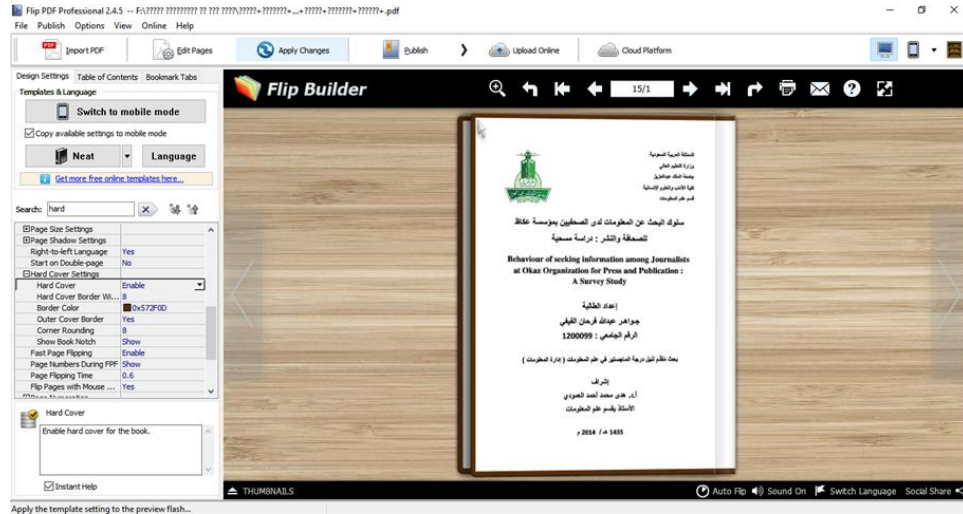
Flip PDF Professional 2.4.5 -- F:\????? ???????? ?? ??? ????\?????+??????+...+?????+???????+??????+.pdf
File Publish Options View Online Help

Import PDF | Edit Pages | Apply Changes | Publish | Upload Online | Cloud Platform

Design Settings | Table of Contents | Bookmark Tabs
Templates & Language
Switch to mobile mode
Copy available settings to mobile mode
Neat | Language
Get more free online templates here...

Search: hard

| | |
|---|---|
| ⊞Page Size Settings | |
| ⊞Page Shadow Settings | |
| Right-to-left Language | Yes |
| Start on Double-page | No |
| ⊟Hard Cover Settings | |
| Hard Cover | Enable |
| Hard Cover Border Wi... | 8 |
| Border Color | 0x572F0D |
| Outer Cover Border | Yes |
| Corner Rounding | 8 |
| Show Book Notch | Show |
| Fast Page Flipping | Enable |
| Page Numbers During FPF | Show |
| Page Flipping Time | 0.6 |
| Flip Pages with Mouse ... | Yes |

Hard Cover
Enable hard cover for the book.

Instant Help

Flip Builder
15/1

المملكة العربية السعودية
وزارة التعليم العالي
جامعة الملك عبدالعزيز
كلية الآداب والعلوم الإنسانية
قسم علم المعلومات

سلوك البحث عن المعلومات لدى الصحفيين بمؤسسة عكاظ للصحافة والنشر : دراسة مسحية

Behaviour of seeking information among Journalists at Okaz Organization for Press and Publication : A Survey Study

إعداد الطالبة
جواهر عبدالله فرحان القيفي
الرقم الجامعي : 1200099

بحث مقدم لنيل درجة الماجستير في علم المعلومات ( إدارة المعلومات )

إشراف
أ.د. هدى محمد أحمد العمودي
الأستاذ بقسم علم المعلومات

1435 هـ / 2014 م

THUMBNAILS
Auto Flip | Sound On | Switch Language | Social Share

Apply the template setting to the preview flash...